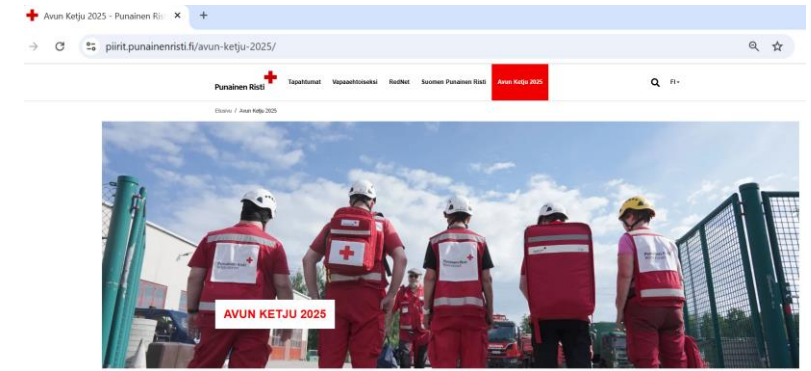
Avun Ketju 2025 - Punainen Ris ×
+
piirit.punainenristi.fi/avun-ketju-2025/
Punainen Risti
Tapahtumat
Vapaaehtoiseksi
RedNet
Suomen Punainen Risti
Avun Ketju 2025
FI
Etusivu / Avun Ketju 2025
AVUN KETJU 2025